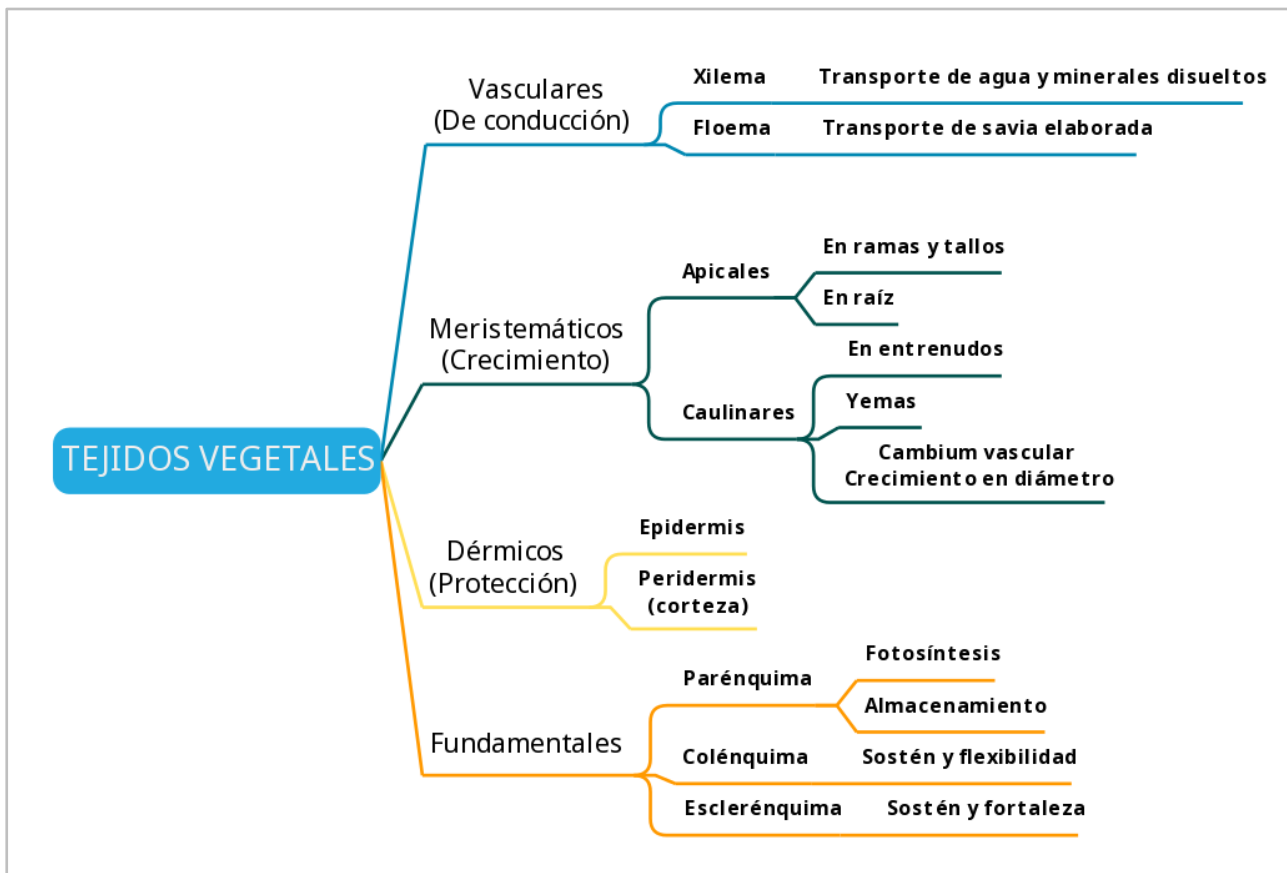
TEJIDOS VEGETALES

Vasculares (De conducción)

Xilema Transporte de agua y minerales disueltos

Floema Transporte de savia elaborada

Meristemáticos (Crecimiento)

Apicales

En ramas y tallos

En raíz

Caulinares

En entrenudos

Yemas

Cambium vascular Crecimiento en diámetro

Dérmicos (Protección)

Epidermis

Peridermis (corteza)

Fundamentales

Parénquima

Fotosíntesis

Almacenamiento

Colénquima Sostén y flexibilidad

Esclerénquima Sostén y fortaleza